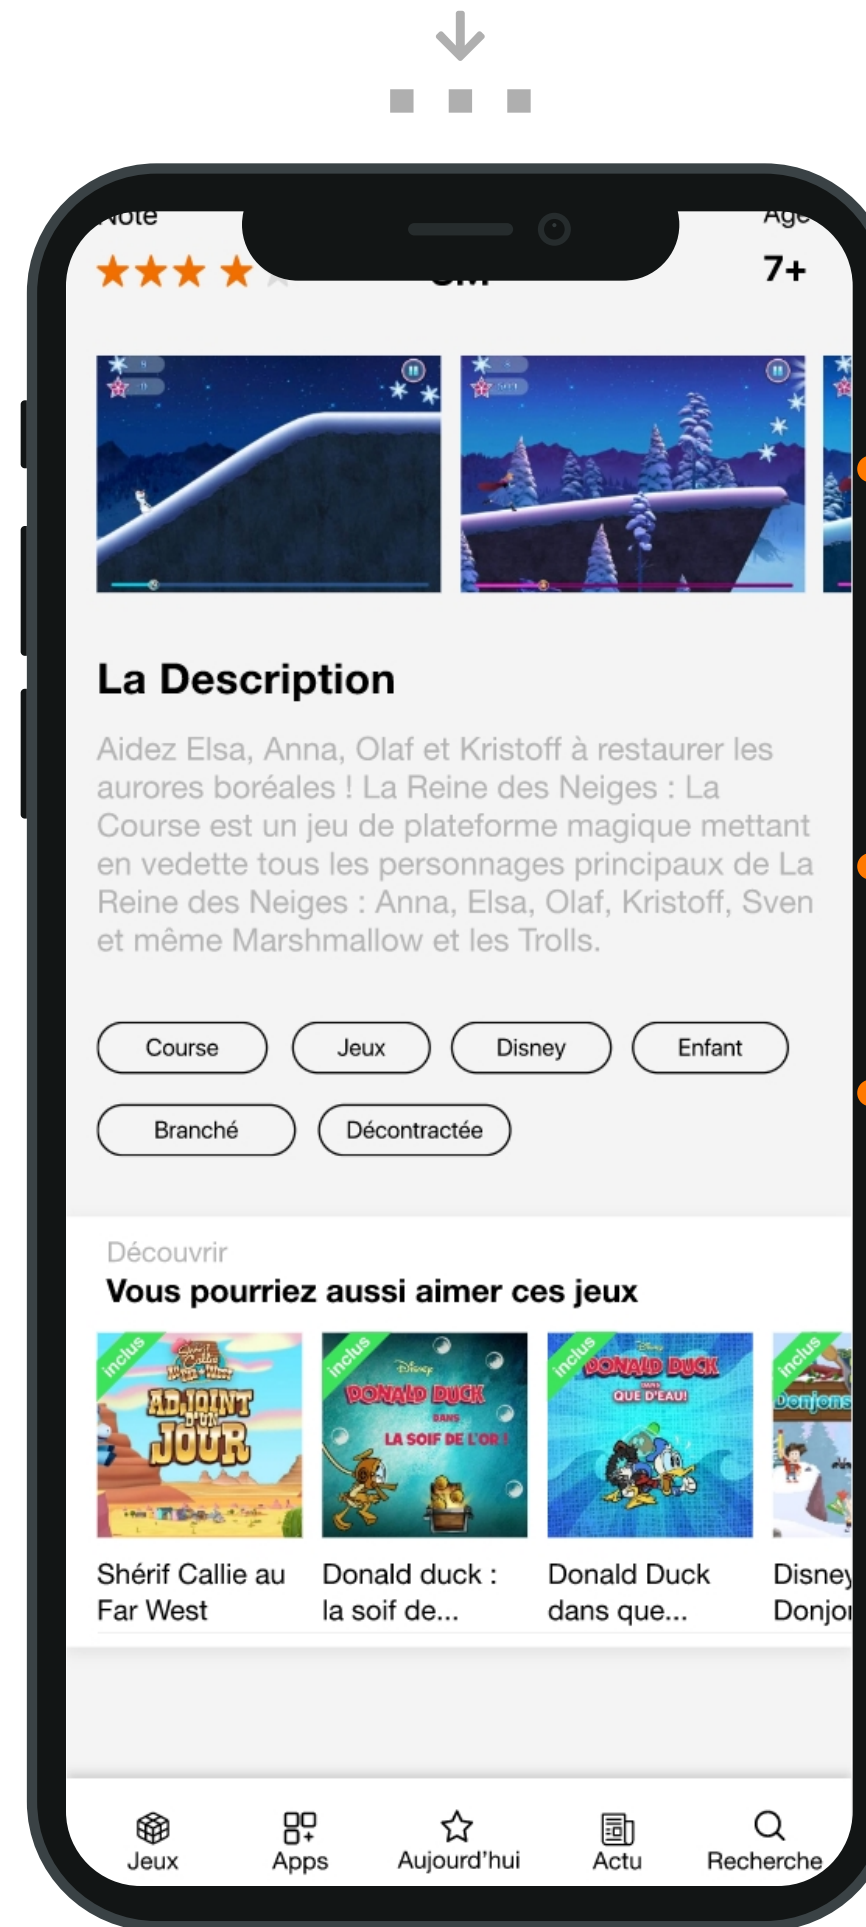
Note

Age
7+

La Description

Aidez Elsa, Anna, Olaf et Kristoff à restaurer les aurores boréales ! La Reine des Neiges : La Course est un jeu de plateforme magique mettant en vedette tous les personnages principaux de La Reine des Neiges : Anna, Elsa, Olaf, Kristoff, Sven et même Marshmallow et les Trolls.

Course
Jeux
Disney
Enfant
Branché
Décontractée

Découvrir
Vous pourriez aussi aimer ces jeux

inclus
Shérif Callie au Far West
ADJOINT D'UN JOUR
Shérif Callie au Far West

inclus
Disney
DONALD DUCK DANS LA SOIF DE L'OR !
Donald duck : la soif de...

inclus
Disney
DONALD DUCK DANS QUE D'EAU!
Donald Duck dans que...

inclus
Donjons
Disney Donjo

Jeux
Apps
Aujourd'hui
Actu
Recherche